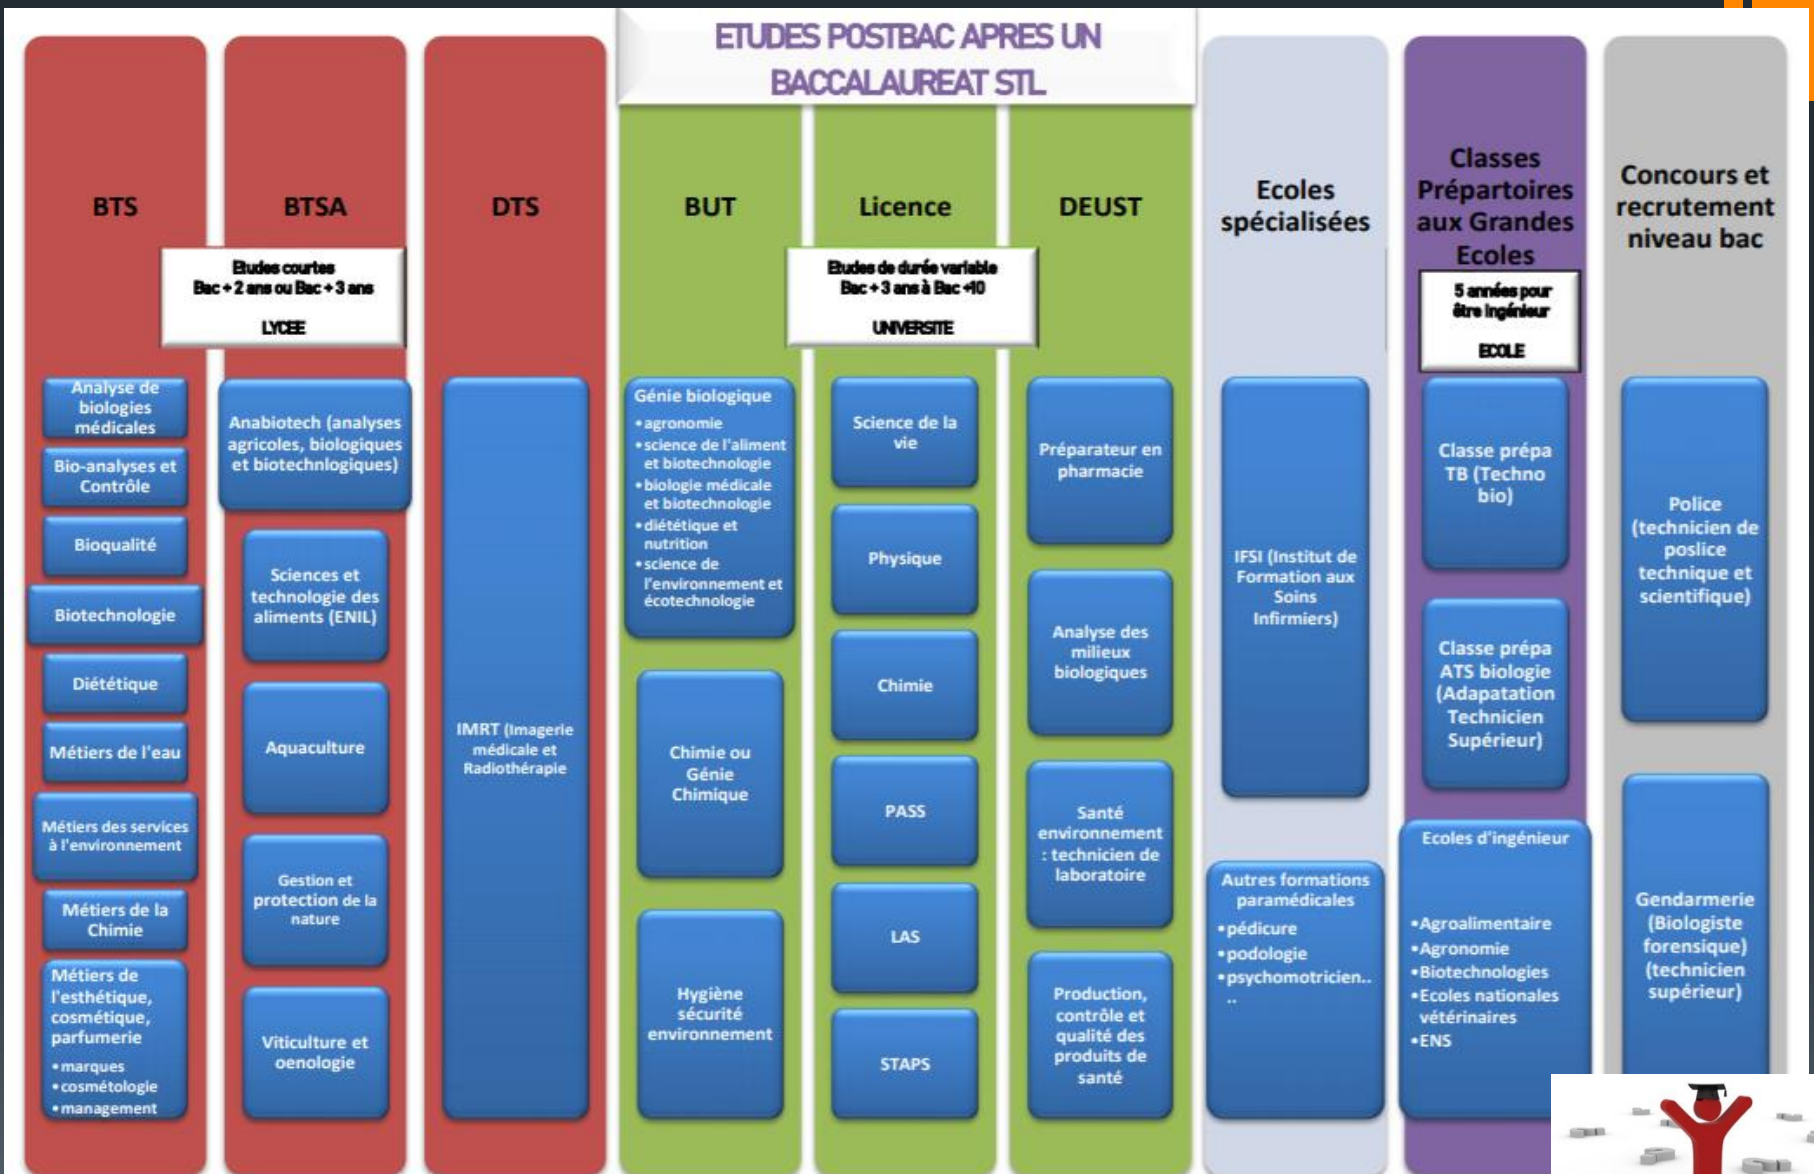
ETUDES POSTBAC APRES UN BACCALAUREAT STL

BTS

BTSA

DTS

Etudes courtes
Bac + 2 ans ou Bac + 3 ans
LYCEE

Analyse de biologies médicales

Bio-analyses et Contrôle

Bioqualité

Biotechnologie

Diététique

Métiers de l'eau

Métiers des services à l'environnement

Métiers de la Chimie

Métiers de l'esthétique, cosmétique, parfumerie
• marques
• cosmétologie
• management

Anabiotech (analyses agricoles, biologiques et biotechnologiques)

Sciences et technologie des aliments (ENIL)

Aquaculture

Gestion et protection de la nature

Viticulture et oenologie

IMRT (Imagerie médicale et Radiothérapie

BUT

Licence

DEUST

Etudes de durée variable
Bac + 3 ans à Bac +10
UNIVERSITE

Génie biologique
• agronomie
• science de l'aliment et biotechnologie
• biologie médicale et biotechnologie
• diététique et nutrition
• science de l'environnement et écotechnologie

Chimie ou Génie Chimique

Hygiène sécurité environnement

Science de la vie

Physique

Chimie

PASS

LAS

STAPS

Préparateur en pharmacie

Analyse des milieux biologiques

Santé environnement : technicien de laboratoire

Production, contrôle et qualité des produits de santé

Ecoles spécialisées

IFSI (Institut de Formation aux Soins Infirmiers)

Autres formations paramédicales
• pédicure
• podologie
• psychomotricien..
..

Classes Prépartoires aux Grandes Ecoles

5 années pour être ingénieur
ECOLE

Classe prépa TB (Techno bio)

Classe prépa ATS biologie (Adapatation Technicien Supérieur)

Ecoles d'ingénieur
• Agroalimentaire
• Agronomie
• Biotechnologies
• Ecoles nationales vétérinaires
• ENS

Concours et recrutement niveau bac

Police (technicien de poslice technique et scientifique)

Gendarmerie (Biologiste forensique) (technicien supérieur)